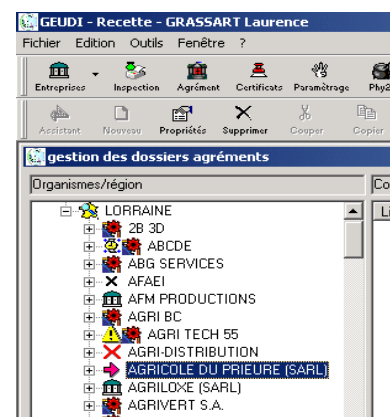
GEUDI - Recette - GRASSART Laurence

Fichier Edition Outils Fenêtre ?

Entreprises Inspection Agrément Certificats Paramétrage Phy2

Assistant Nouveau Propriétés Supprimer Couper Copier

gestion des dossiers agréments

Organismes/région

Co

Li

LORRAINE
2B 3D
ABCDE
ABG SERVICES
AFAEI
AFM PRODUCTIONS
AGRI BC
AGRI TECH 55
AGRI-DISTRIBUTION
AGRICOLE DU PRIEURE (SARL)
AGRILOXE (SARL)
AGRIVERT S.A.